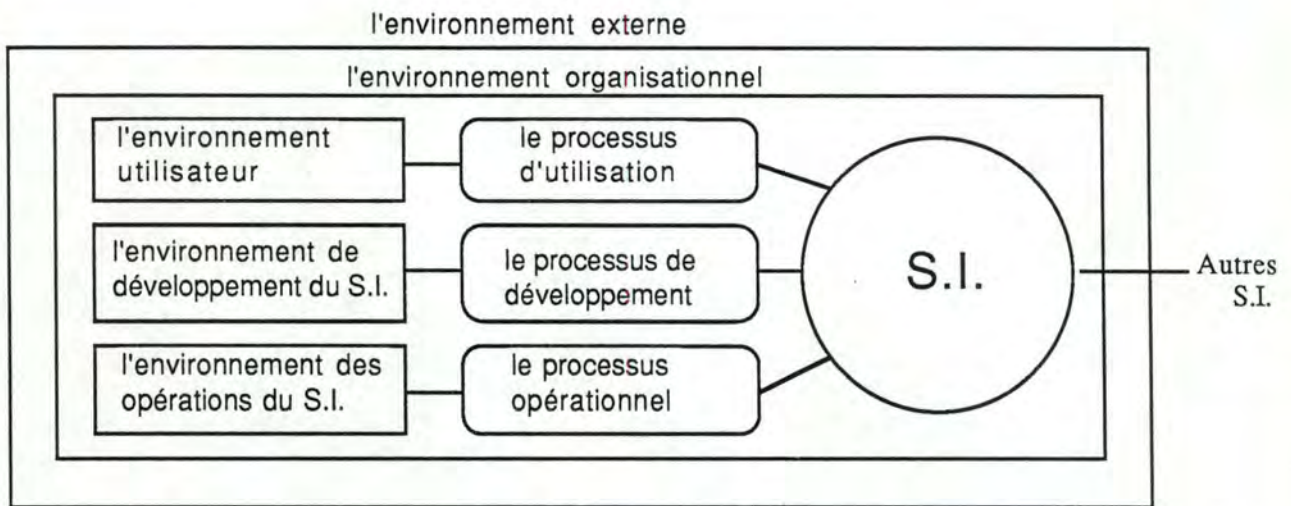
l'environnement externe

l'environnement organisationnel

l'environnement utilisateur

le processus d'utilisation

l'environnement de développement du S.I.

le processus de développement

l'environnement des opérations du S.I.

le processus opérationnel

S.I.

Autres S.I.